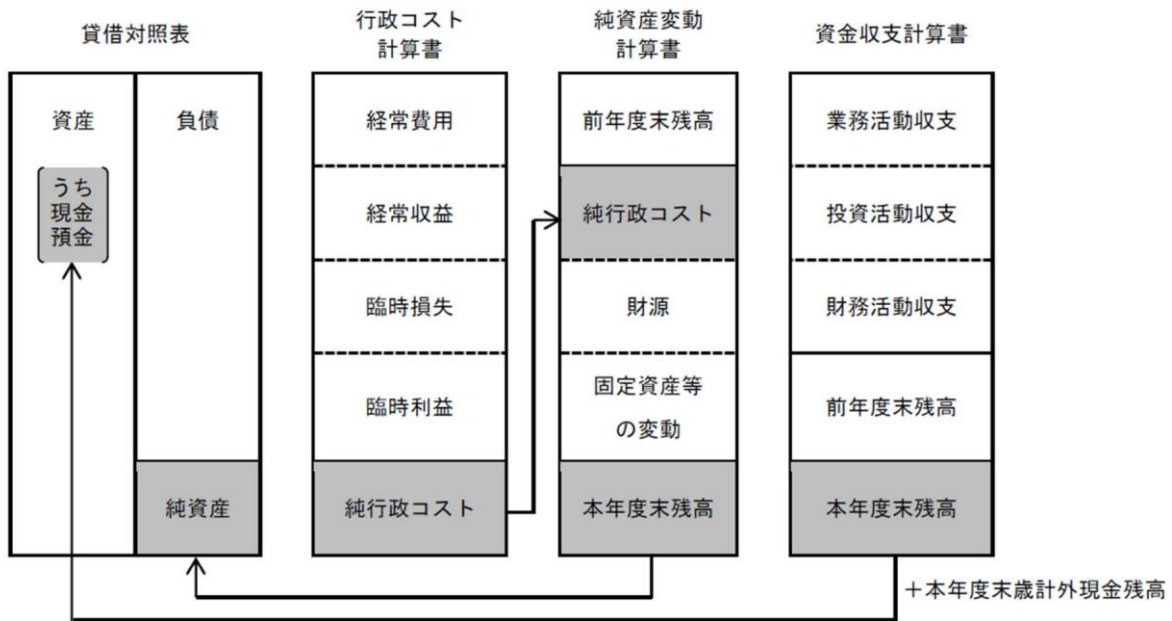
貸借対照表

資産

うち現金預金

負債

純資産

行政コスト計算書

経常費用

経常収益

臨時損失

臨時利益

純行政コスト

純資産変動計算書

前年度末残高

純行政コスト

財源

固定資産等の変動

本年度末残高

資金収支計算書

業務活動収支

投資活動収支

財務活動収支

前年度末残高

本年度末残高

＋本年度末歳計外現金残高